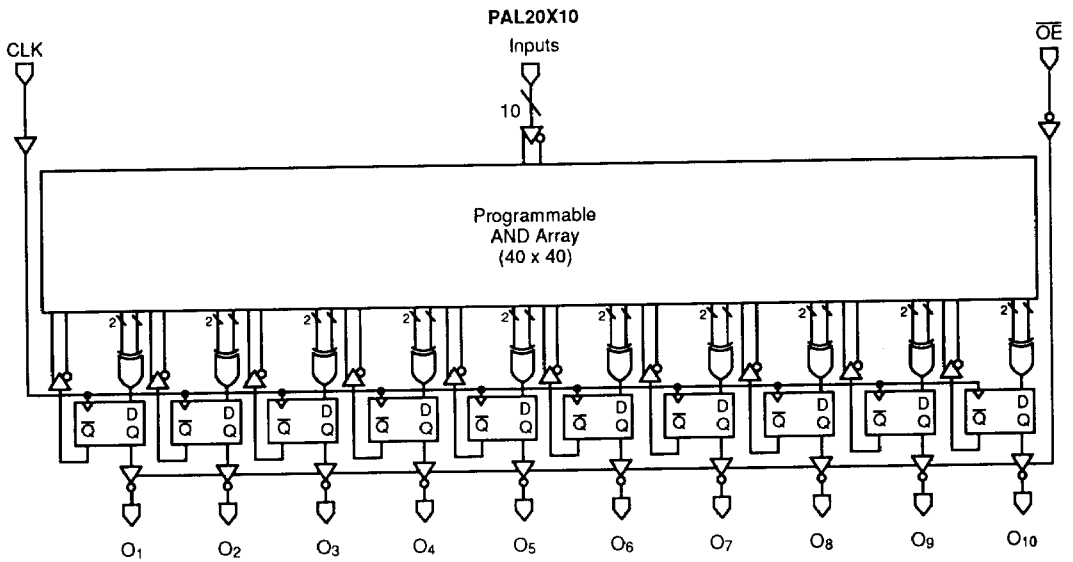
PAL20X10

CLK

Inputs

$\overline{OE}$

10

Programmable AND Array (40 x 40)

2 2 2 2 2 2 2 2 2 2

$\overline{Q}$ D Q
$\overline{Q}$ D Q
$\overline{Q}$ D Q
$\overline{Q}$ D Q
$\overline{Q}$ D Q
$\overline{Q}$ D Q
$\overline{Q}$ D Q
$\overline{Q}$ D Q
$\overline{Q}$ D Q
$\overline{Q}$ D Q

$O_1$ $O_2$ $O_3$ $O_4$ $O_5$ $O_6$ $O_7$ $O_8$ $O_9$ $O_{10}$